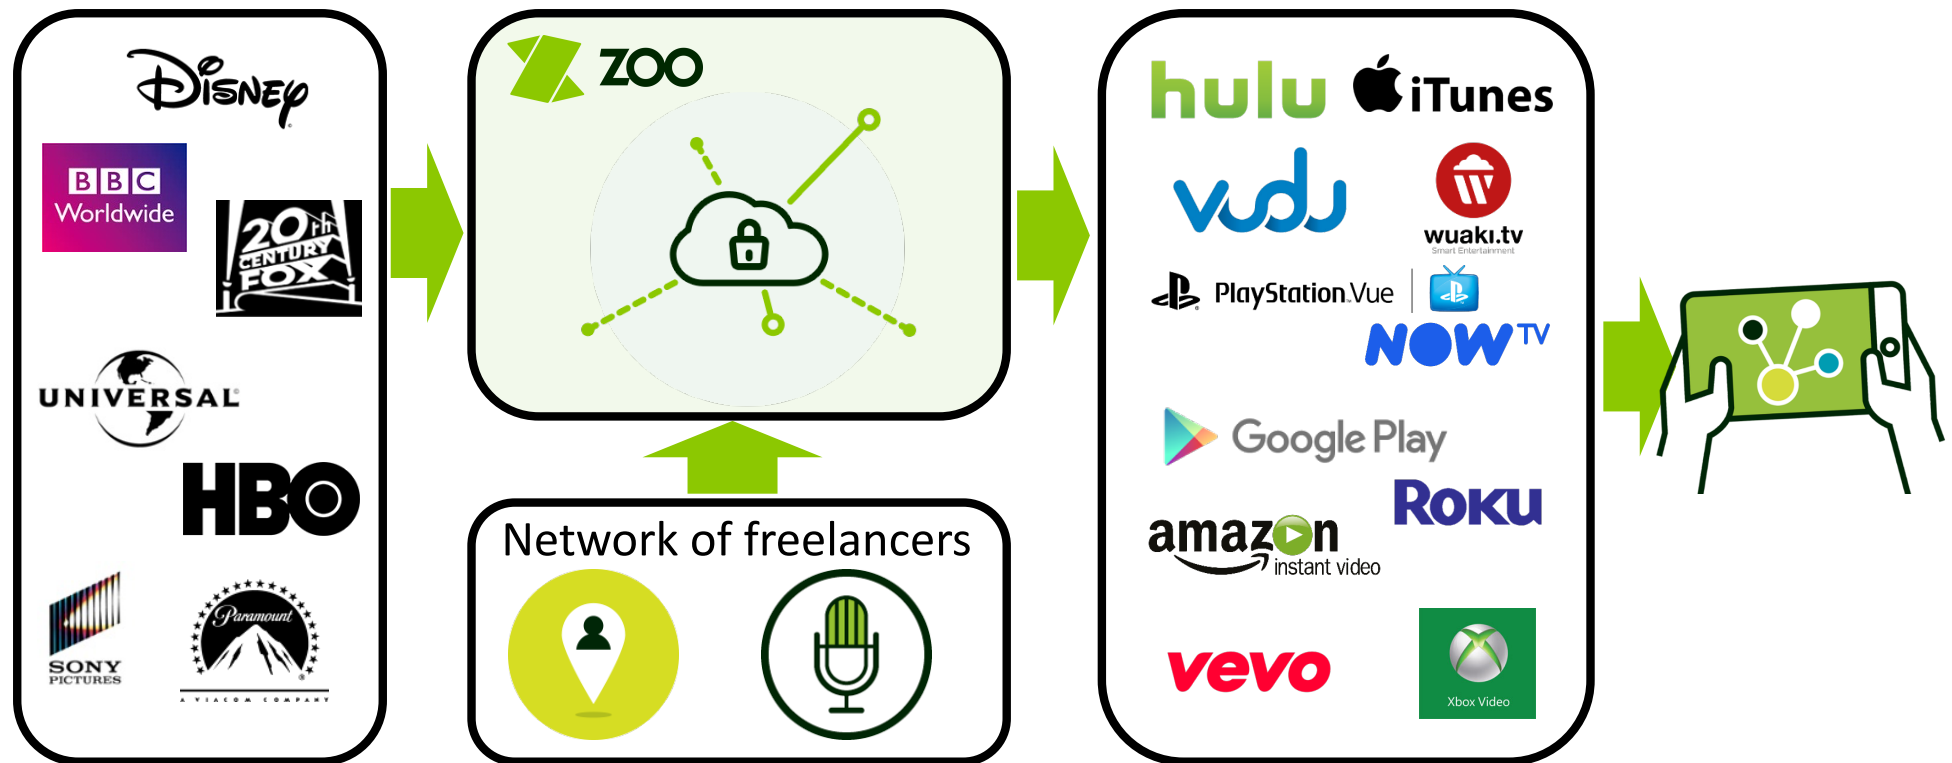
Disney
BBC Worldwide
20th Century Fox
UNIVERSAL
HBO
SONY PICTURES
Paramount
A VIACOM COMPANY

ZOO

Network of freelancers

hulu
iTunes
vudu
wuaki.tv
Smart Entertainment
PlayStation Vue
NOW TV
Google Play
Roku
amazon instant video
vevo
Xbox Video